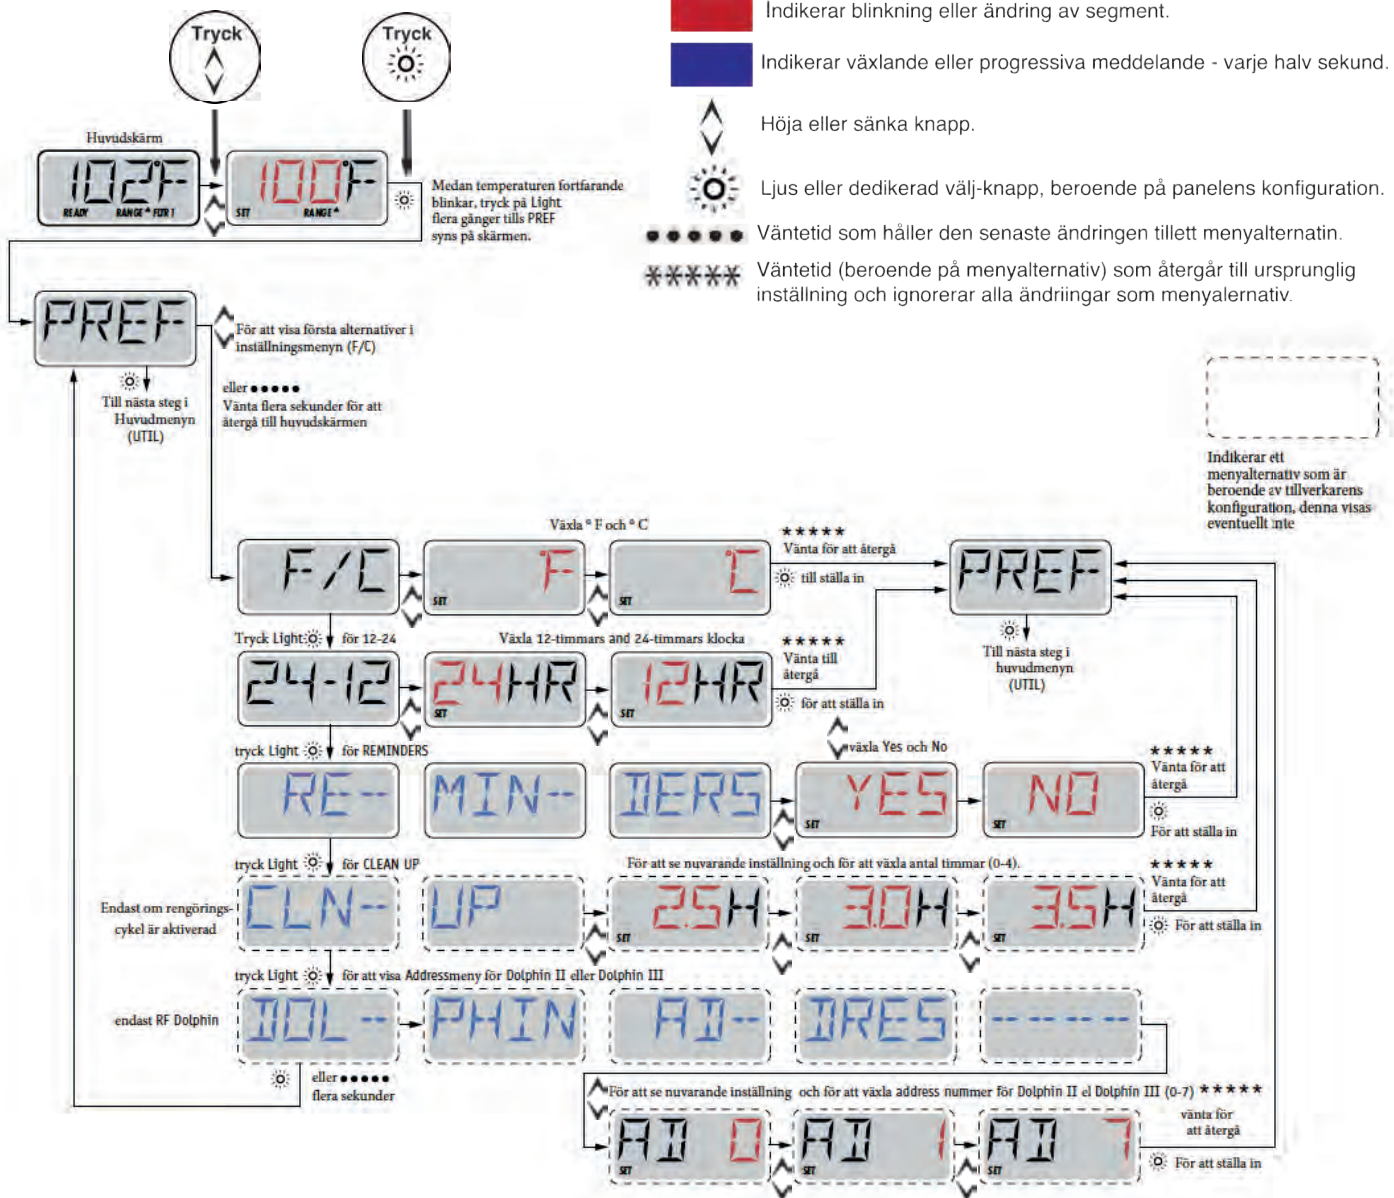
Tryck

Tryck

Indikerar blinkning eller ändring av segment.

Indikerar växlande eller progressiva meddelande - varje halv sekund.

Höja eller sänka knapp.

Ljus eller dedikerad välj-knapp, beroende på panelens konfiguration.

●●●●● Väntetid som håller den senaste ändringen tillett menyalternatin.

✱✱✱✱✱ Väntetid (beroende på menyalternativ) som återgår till ursprunglig inställning och ignorerar alla ändriingar som menyalernativ.

Huvudskärm

102F
READY RANGE FOR 1

100F
SET RANGE

Medan temperaturen fortfarande blinkar, tryck på Light flera gånger tills PREF syns på skärmen.

PREF

För att visa första alternativer i inställningsmenyn (F/C)

Till nästa steg i Huvudmenyn (UTIL)

eller ●●●●●
Vänta flera sekunder för att återgå till huvudskärmen

Indikerar ett menyalternatıv som är beroende av tillverkarens konfiguration, denna visas eventuellt inte

Växla ° F och ° C

F/C

F
SET

C
SET

✱✱✱✱✱
Vänta för att återgå

till ställa in

PREF

Till nästa steg i huvudmenyn (UTIL)

Tryck Light för 12-24

Växla 12-timmars and 24-timmars klocka

24-12

24HR
SET

12HR
SET

✱✱✱✱✱
Vänta till återgå

för att ställa in

växla Yes och No

tryck Light för REMINDERS

RE--

MIN--

DERS

YES
SET

NO
SET

✱✱✱✱✱
Vänta för att återgå

För att ställa in

tryck Light för CLEAN UP

För att se nuvarande inställning och för att växla antal timmar (0-4).

Endast om rengörings-cykel är aktiverad

CLN--

UP

25H
SET

30H
SET

35H
SET

✱✱✱✱✱
Vänta för att återgå

För att ställa in

tryck Light för att visa Addressmeny för Dolphin II eller Dolphin III

endast RF Dolphin

DOL --

PHIN

AD--

DRES

-----

eller ●●●●●
flera sekunder

För att se nuvarande inställning och för att växla address nummer för Dolphin II el Dolphin III (0-7) ✱✱✱✱✱

AD 0
SET

AD 1
SET

AD 7
SET

vänta för att återgå

För att ställa in